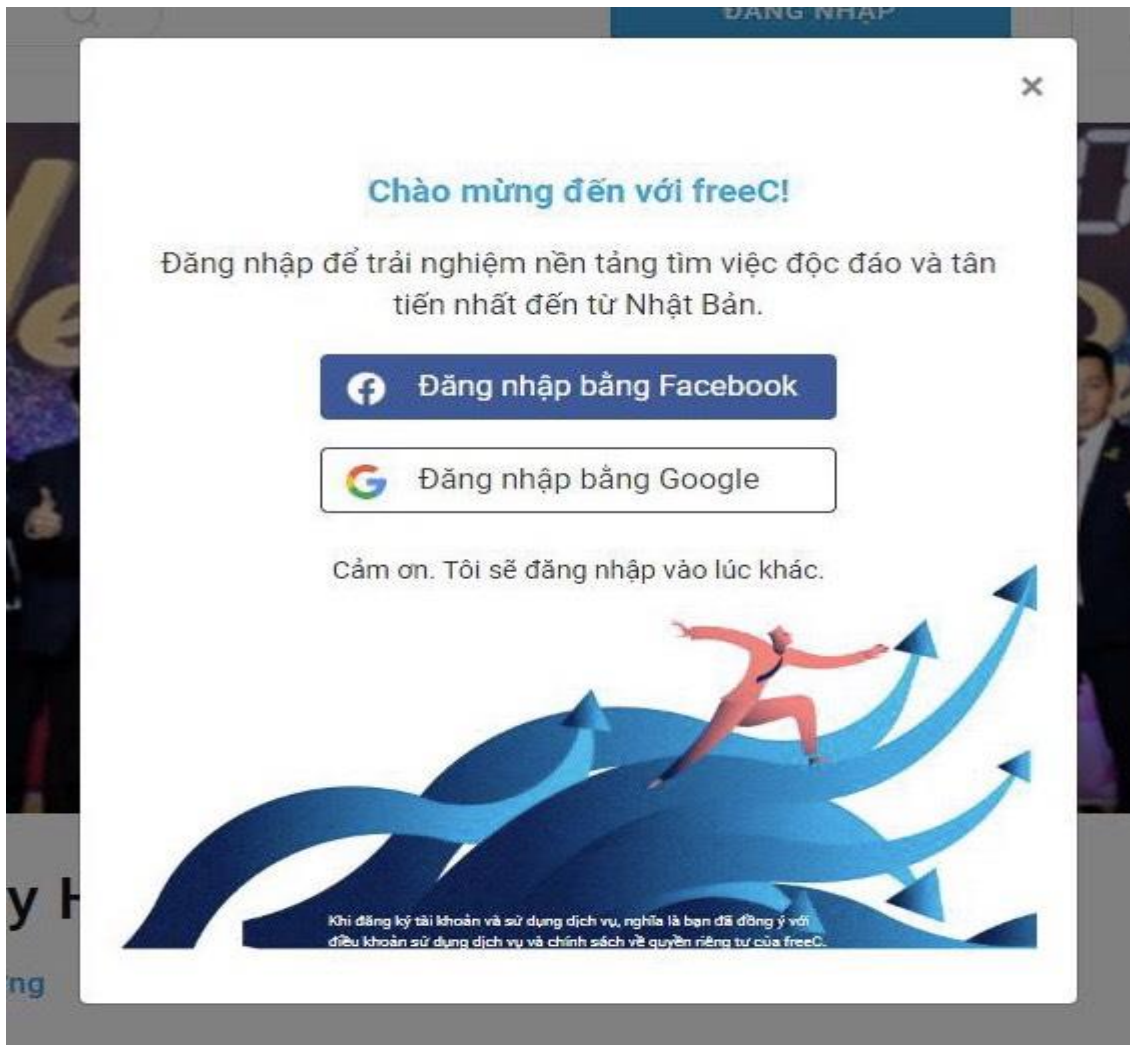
ĐĂNG NHẬP

×

Chào mừng đến với freeC!

Đăng nhập để trải nghiệm nền tảng tìm việc độc đáo và tân tiến nhất đến từ Nhật Bản.

Đăng nhập bằng Facebook

Đăng nhập bằng Google

Cảm ơn. Tôi sẽ đăng nhập vào lúc khác.

Khi đăng ký tài khoản và sử dụng dịch vụ, nghĩa là bạn đã đồng ý với điều khoản sử dụng dịch vụ và chính sách về quyền riêng tư của freeC.

y H

ng